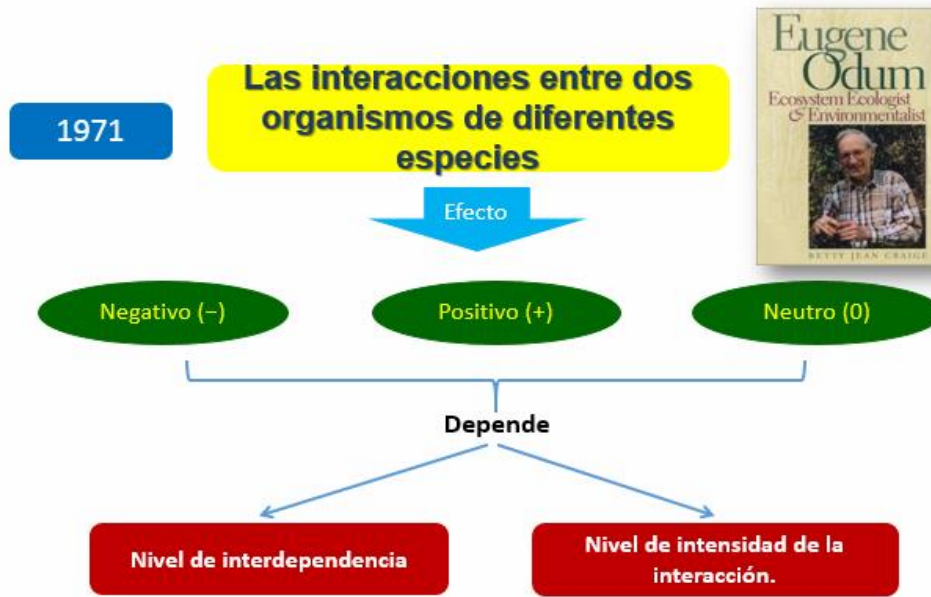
1971

Las interacciones entre dos organismos de diferentes especies

Eugene Odum
Ecosystem Ecologist & Environmentalist
BETTY JEAN CRAIGE

Efecto

Negativo (–)

Positivo (+)

Neutro (0)

Depende

Nivel de interdependencia

Nivel de intensidad de la interacción.